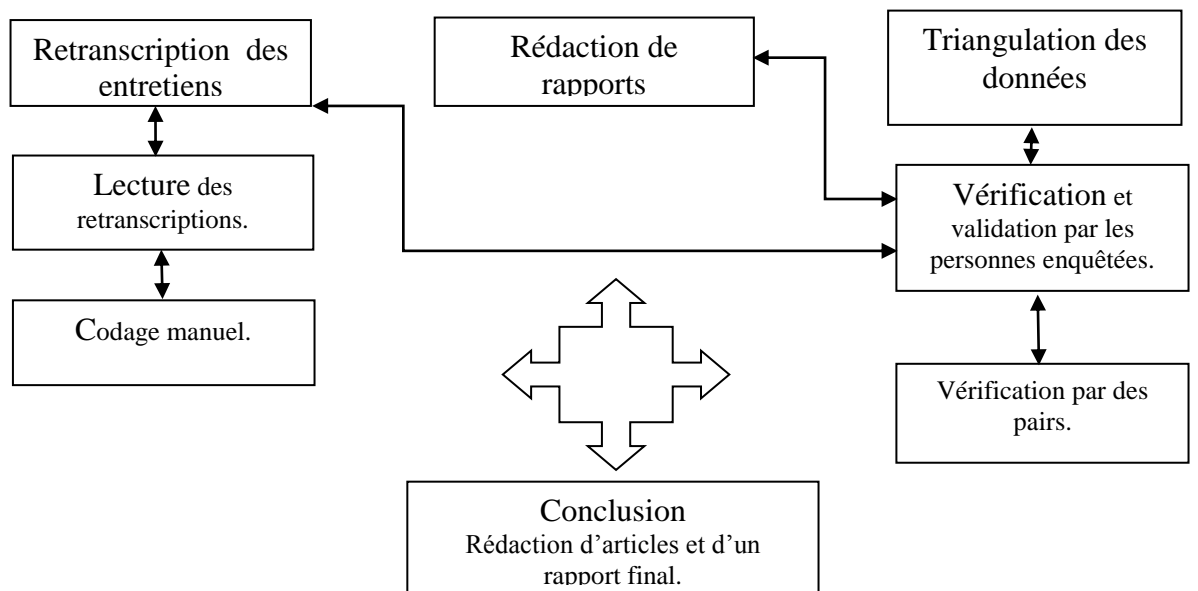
Retranscription des entretiens

Lecture des retranscriptions.

Codage manuel.

Rédaction de rapports

Triangulation des données

Vérification et validation par les personnes enquêtées.

Vérification par des pairs.

Conclusion
Rédaction d'articles et d'un rapport final.